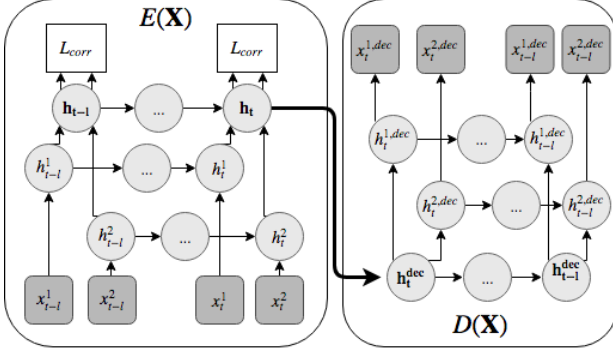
$E(\mathbf{X})$

$L_{corr}$

$L_{corr}$

$\mathbf{h_{t-l}}$

...

$\mathbf{h_t}$

$h_{t-l}^1$

...

$h_t^1$

$h_{t-l}^2$

...

$h_t^2$

$x_{t-l}^1$

$x_{t-l}^2$

$x_t^1$

$x_t^2$

$x_t^{1,dec}$

$x_t^{2,dec}$

$x_{t-l}^{1,dec}$

$x_{t-l}^{2,dec}$

$h_t^{1,dec}$

...

$h_{t-l}^{1,dec}$

$h_t^{2,dec}$

...

$h_{t-l}^{2,dec}$

$\mathbf{h_t^{dec}}$

...

$\mathbf{h_{t-l}^{dec}}$

$D(\mathbf{X})$